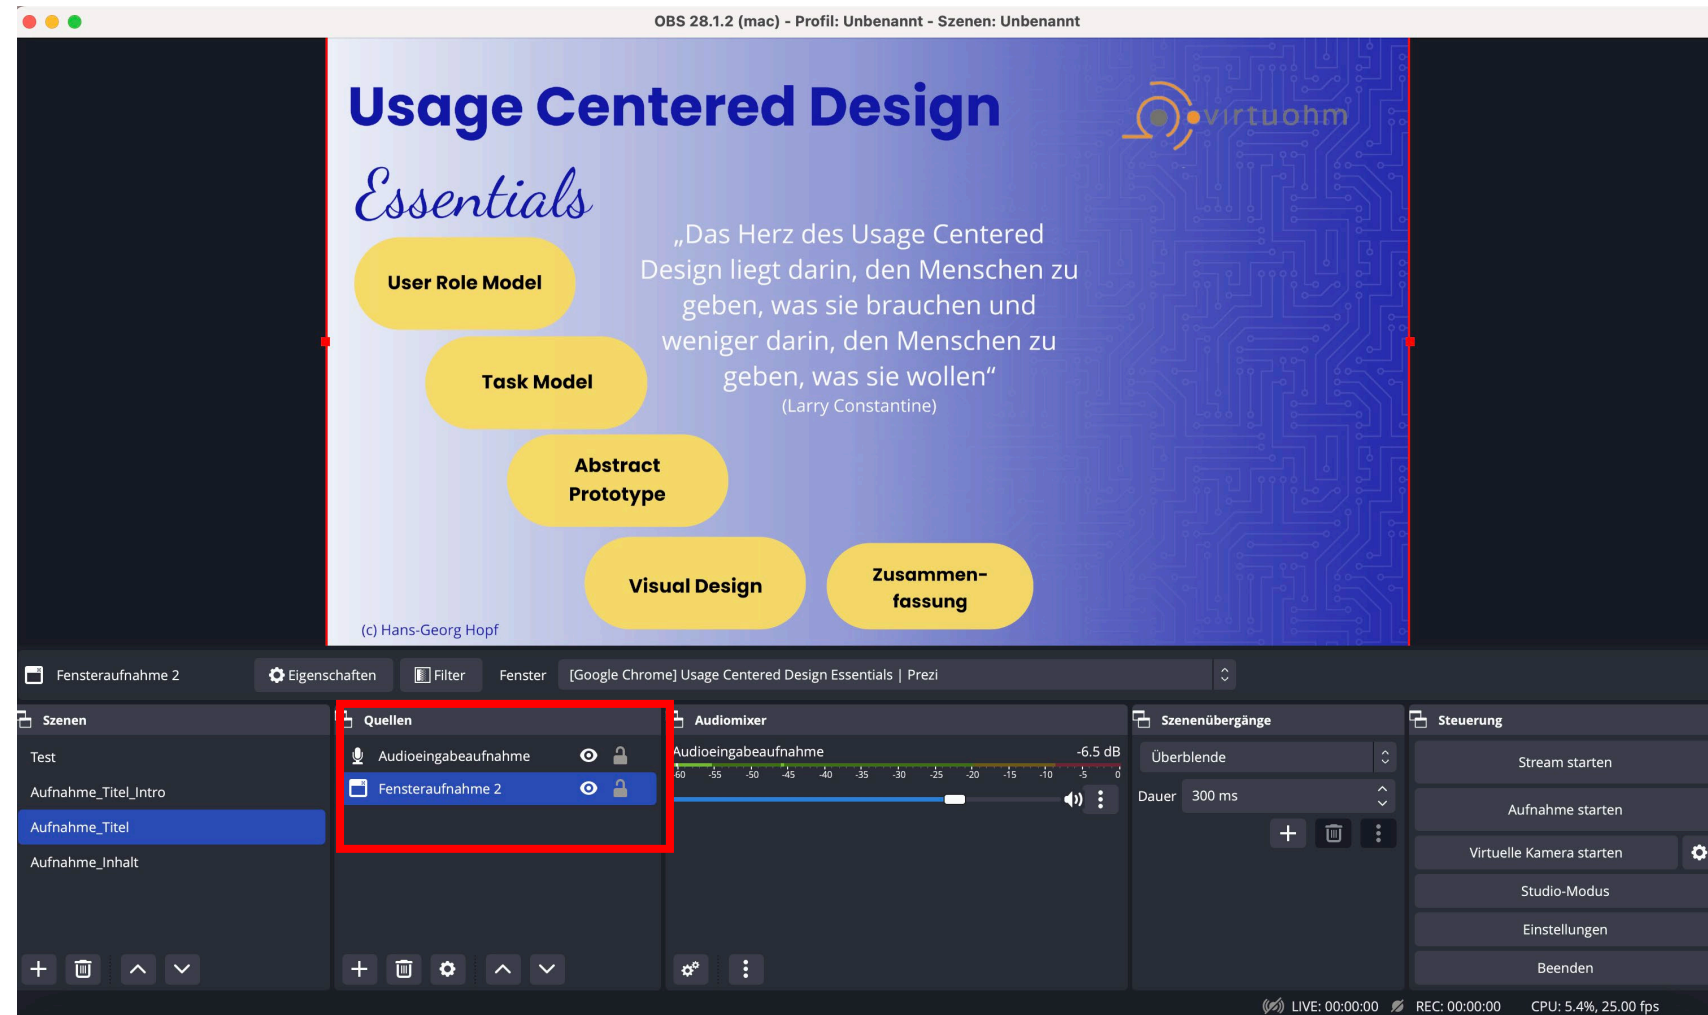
OBS 28.1.2 (mac) - Profil: Unbenannt - Szenen: Unbenannt

Usage Centered Design

Essentials

virtuohm

„Das Herz des Usage Centered Design liegt darin, den Menschen zu geben, was sie brauchen und weniger darin, den Menschen zu geben, was sie wollen“
(Larry Constantine)

User Role Model

Task Model

Abstract Prototype

Visual Design

Zusammenfassung

(c) Hans-Georg Hopf

Fensteraufnahme 2
Eigenschaften
Filter
Fenster
[Google Chrome] Usage Centered Design Essentials | Prezi

Szenen
Test
Aufnahme_Titel_Intro
Aufnahme_Titel
Aufnahme_Inhalt

Quellen
Audioeingabeaufnahme
Fensteraufnahme 2

Audiomixer
Audioeingabeaufnahme
-6.5 dB
-60 -55 -50 -45 -40 -35 -30 -25 -20 -15 -10 -5 0

Szenenübergänge
Überblende
Dauer
300 ms

Steuerung
Stream starten
Aufnahme starten
Virtuelle Kamera starten
Studio-Modus
Einstellungen
Beenden

LIVE: 00:00:00
REC: 00:00:00
CPU: 5.4%, 25.00 fps